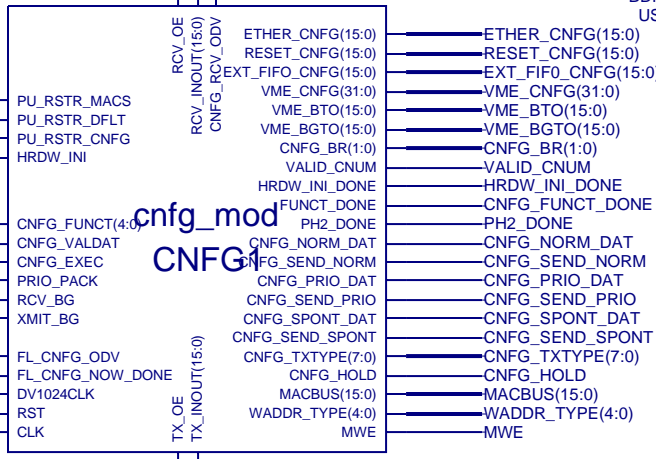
BD
US

RCV_OE
RCV_INOUT(15:0)
CNFG_RCV_ODV

PU_RSTR_MACS
PU_RSTR_DFLT
PU_RSTR_CNFG
HRDW_INI

CNFG_FUNCT(4:0)
CNFG_VALDAT
CNFG_EXEC
PRIO_PACK
RCV_BG
XMIT_BG

FL_CNFG_ODV
FL_CNFG_NOW_DONE
DV1024CLK
RST
CLK

cnfg_mod
CNFG1

TX_OE
TX_INOUT(15:0)

ETHER_CNFG(15:0)
RESET_CNFG(15:0)
EXT_FIFO_CNFG(15:0)
VME_CNFG(31:0)
VME_BTO(15:0)
VME_BGTO(15:0)
CNFG_BR(1:0)
VALID_CNUM
HRDW_INI_DONE
FUNCT_DONE
PH2_DONE
CNFG_NORM_DAT
CNFG_SEND_NORM
CNFG_PRIO_DAT
CNFG_SEND_PRIO
CNFG_SPONT_DAT
CNFG_SEND_SPONT
CNFG_TXTYPE(7:0)
CNFG_HOLD
MACBUS(15:0)
WADDR_TYPE(4:0)
MWE

ETHER_CNFG(15:0)
RESET_CNFG(15:0)
EXT_FIF0_CNFG(15:0)
VME_CNFG(31:0)
VME_BTO(15:0)
VME_BGTO(15:0)
CNFG_BR(1:0)
VALID_CNUM
HRDW_INI_DONE
CNFG_FUNCT_DONE
PH2_DONE
CNFG_NORM_DAT
CNFG_SEND_NORM
CNFG_PRIO_DAT
CNFG_SEND_PRIO
CNFG_SPONT_DAT
CNFG_SEND_SPONT
CNFG_TXTYPE(7:0)
CNFG_HOLD
MACBUS(15:0)
WADDR_TYPE(4:0)
MWE